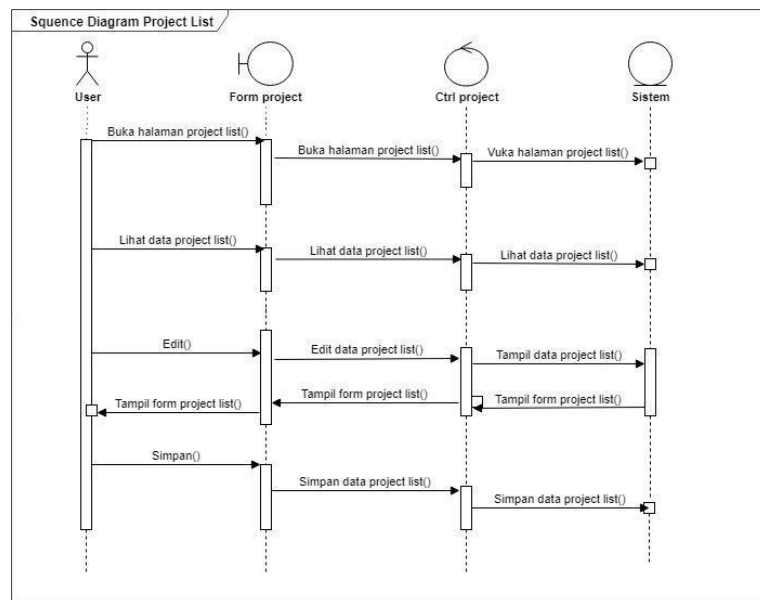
Squence Diagram Project List

User

Form project

Ctrl project

Sistem

Buka halaman project list()

Buka halaman project list()

Vuka halaman project list()

Lihat data project list()

Lihat data project list()

Lihat data project list()

Edit()

Edit data project list()

Tampil data project list()

Tampil form project list()

Tampil form project list()

Tampil form project list()

Simpan()

Simpan data project list()

Simpan data project list()